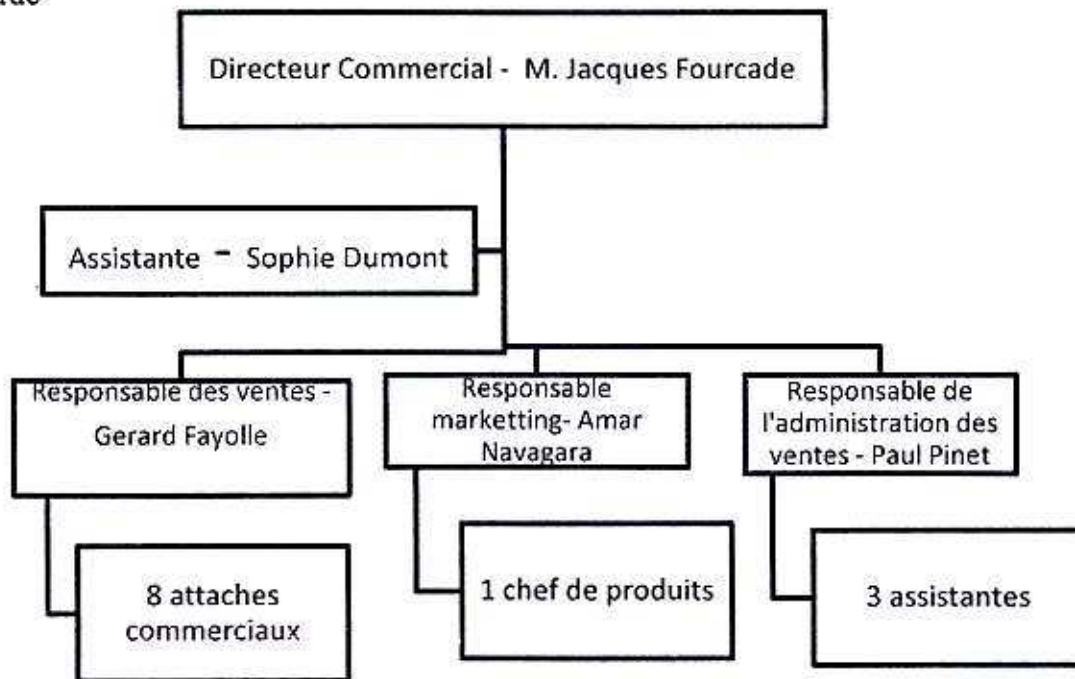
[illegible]

Directeur Commercial - M. Jacques Fourcade

Assistante - Sophie Dumont

Responsable des ventes - Gerard Fayolle

Responsable marketting- Amar Navagara

Responsable de l'administration des ventes - Paul Pinet

8 attaches commerciaux

1 chef de produits

3 assistantes